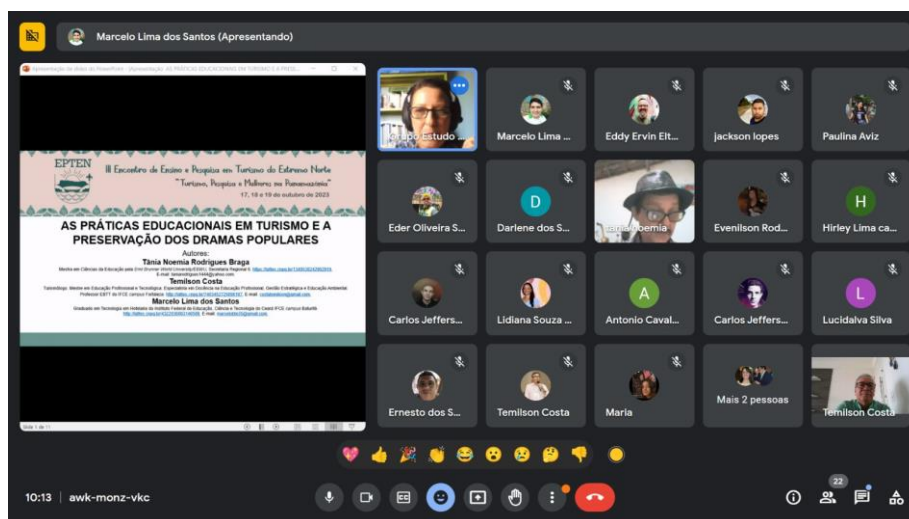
Marcelo Lima dos Santos (Apresentando)

Apresentação de slides do PowerPoint - [Apresentação] AS PRÁTICAS EDUCACIONAIS EM TURISMO E A PRESE...

EPTEN

III Encontro de Ensino e Pesquisa em Turismo do Extremo Norte
"Turismo, Pesquisa e Melhores na Panamazônia"
17, 18 e 19 de outubro de 2023

AS PRÁTICAS EDUCACIONAIS EM TURISMO E A PRESERVAÇÃO DOS DRAMAS POPULARES

Autores:
Tânia Noemia Rodrigues Braga
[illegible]
Temilson Costa
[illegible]
Marcelo Lima dos Santos
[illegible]

Slide 1 de 11

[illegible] Estudo ...
Marcelo Lima ...
Eddy Ervin Elt...
jackson lopes
Paulina Aviz
Eder Oliveira S...
D
Darlene dos S...
tania noemia
Evenilson Rod...
H
Hirley Lima ca...
Carlos Jeffers...
Lidiana Souza ...
A
Antonio Caval...
Carlos Jeffers...
L
Lucidalva Silva
Ernesto dos S...
Temilson Costa
Maria
Mais 2 pessoas
Temilson Costa

10:13 | awk-monz-vkc

22